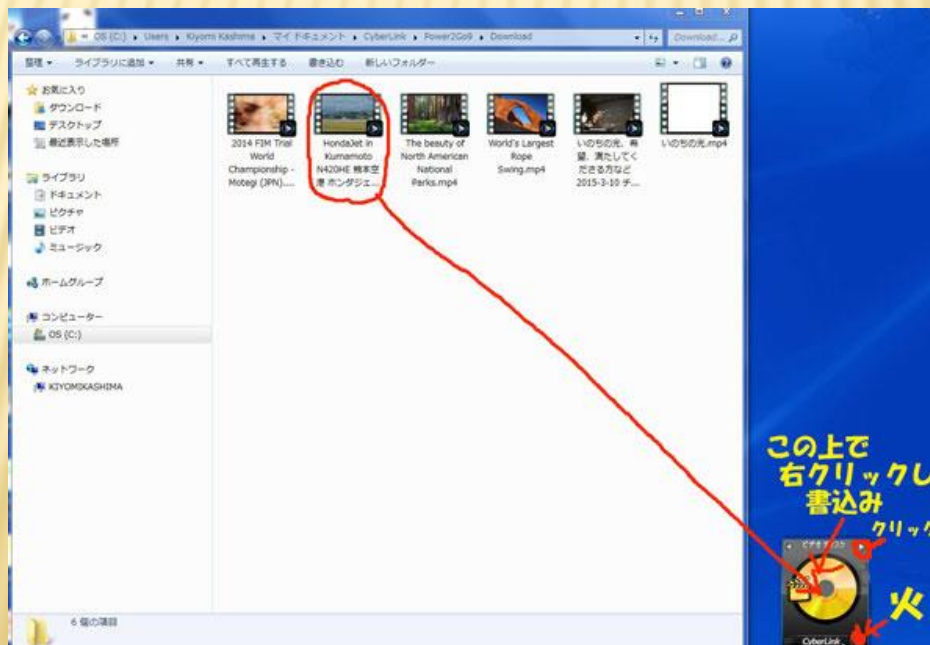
OS (C:) ▸ Users ▸ Kiyomi Kashima ▸ マイ ドキュメント ▸ CyberLink ▸ Power2Go9 ▸ Download

Download...

整理 ▾ ライブラリに追加 ▾ 共有 ▾ すべて再生する 書き込む 新しいフォルダー

お気に入り
ダウンロード
デスクトップ
最近表示した場所

ライブラリ
ドキュメント
ピクチャ
ビデオ
ミュージック

ホームグループ

コンピューター
OS (C:)

ネットワーク
KIYOMIKASHIMA

2014 FIM Trial World Championship - Motegi (JPN)....

HondaJet in Kumamoto N420HE 熊本空港 ホンダジェ...

The beauty of North American National Parks.mp4

World's Largest Rope Swing.mp4

いのちの光、希望、満たしてくださる方など 2015-3-10 チ...

いのちの光.mp4

6 個の項目

この上で
右クリックし
書込み

クリック

火

CyberLink